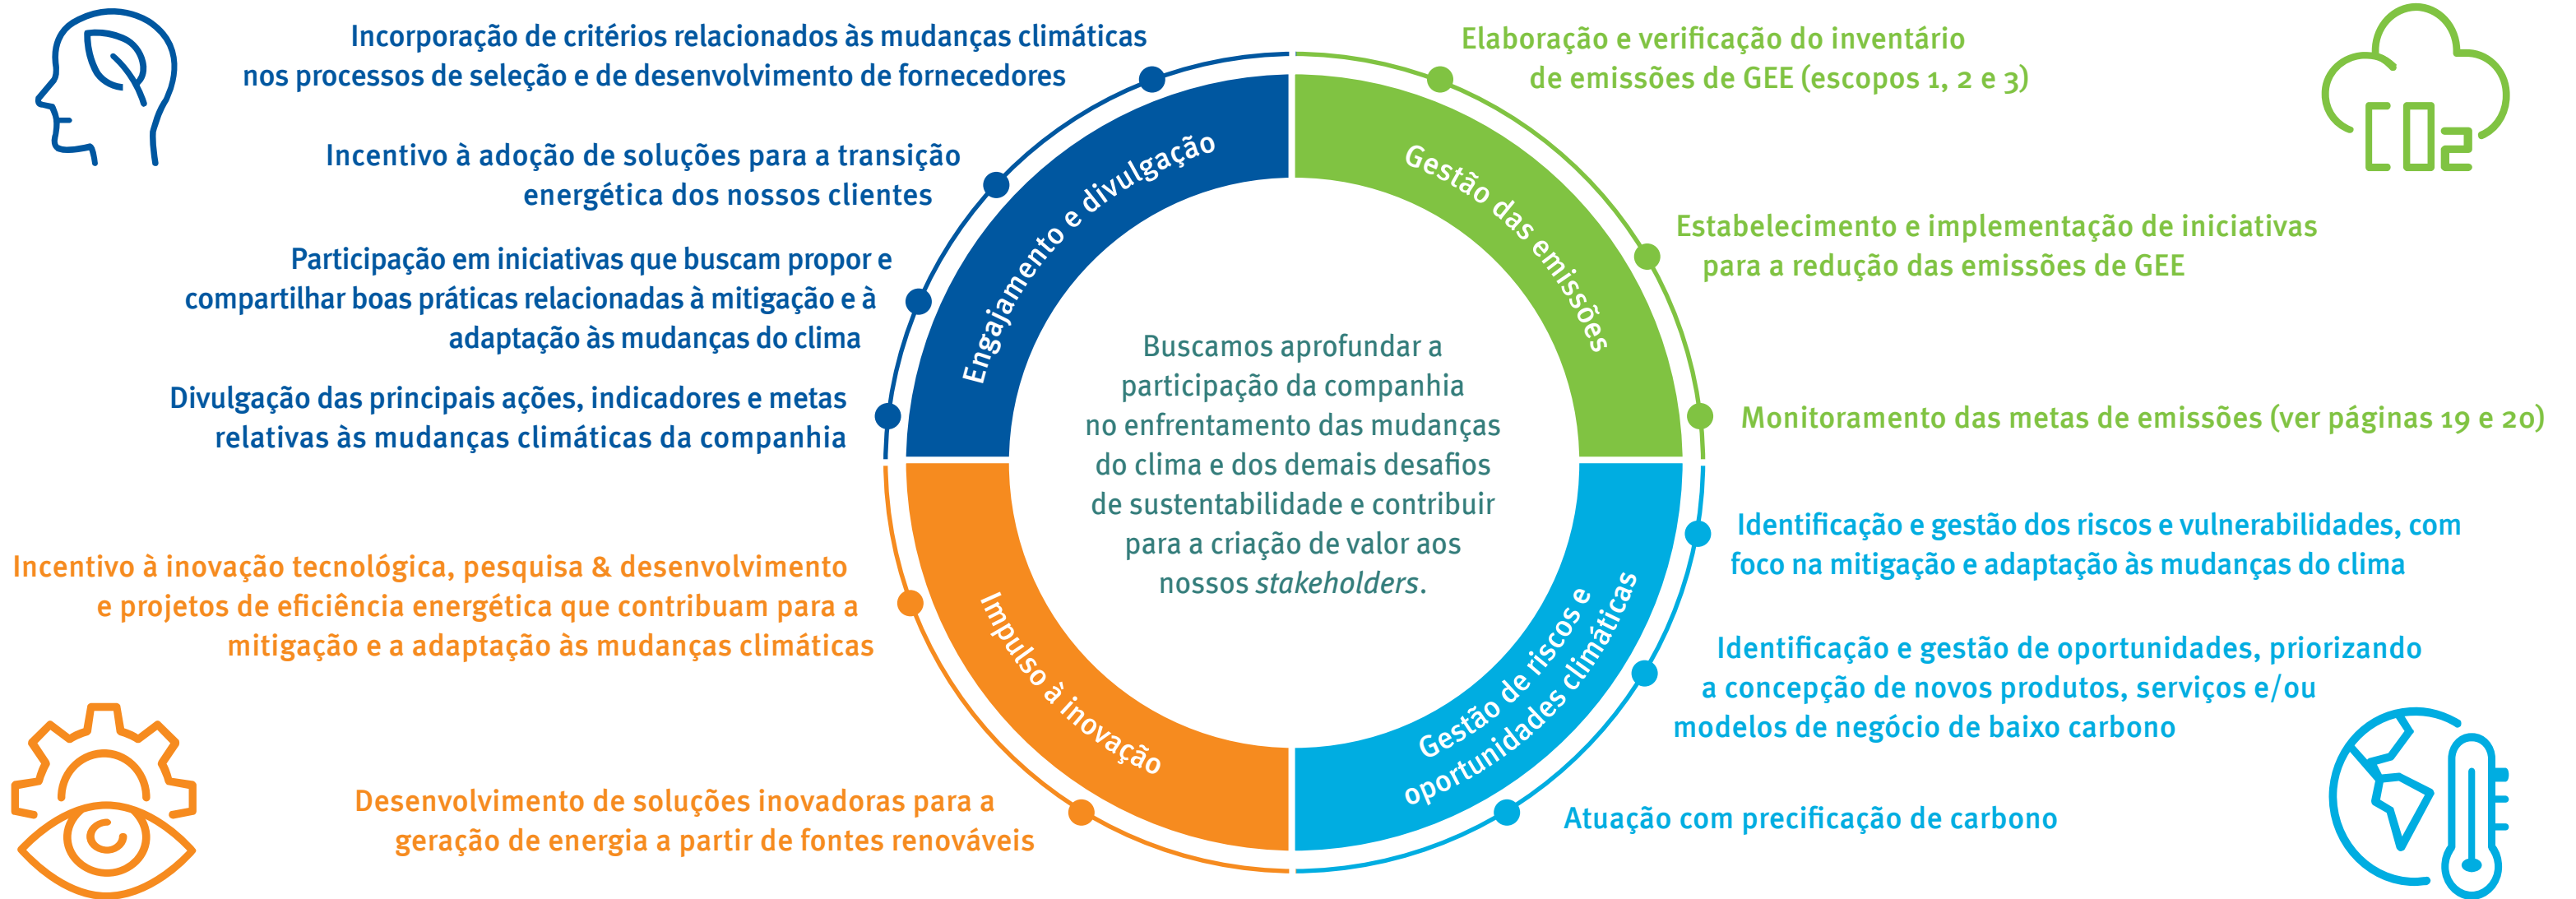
Incorporação de critérios relacionados às mudanças climáticas nos processos de seleção e de desenvolvimento de fornecedores

Incentivo à adoção de soluções para a transição energética dos nossos clientes

Participação em iniciativas que buscam propor e compartilhar boas práticas relacionadas à mitigação e à adaptação às mudanças do clima

Divulgação das principais ações, indicadores e metas relativas às mudanças climáticas da companhia

Elaboração e verificação do inventário de emissões de GEE (escopos 1, 2 e 3)

Estabelecimento e implementação de iniciativas para a redução das emissões de GEE

Monitoramento das metas de emissões (ver páginas 19 e 20)

Engajamento e divulgação

Gestão das emissões

Buscamos aprofundar a participação da companhia no enfrentamento das mudanças do clima e dos demais desafios de sustentabilidade e contribuir para a criação de valor aos nossos *stakeholders*.

Impulso à inovação

Gestão de riscos e oportunidades climáticas

Incentivo à inovação tecnológica, pesquisa & desenvolvimento e projetos de eficiência energética que contribuam para a mitigação e a adaptação às mudanças climáticas

Desenvolvimento de soluções inovadoras para a geração de energia a partir de fontes renováveis

Identificação e gestão dos riscos e vulnerabilidades, com foco na mitigação e adaptação às mudanças do clima

Identificação e gestão de oportunidades, priorizando a concepção de novos produtos, serviços e/ou modelos de negócio de baixo carbono

Atuação com precificação de carbono

CO2